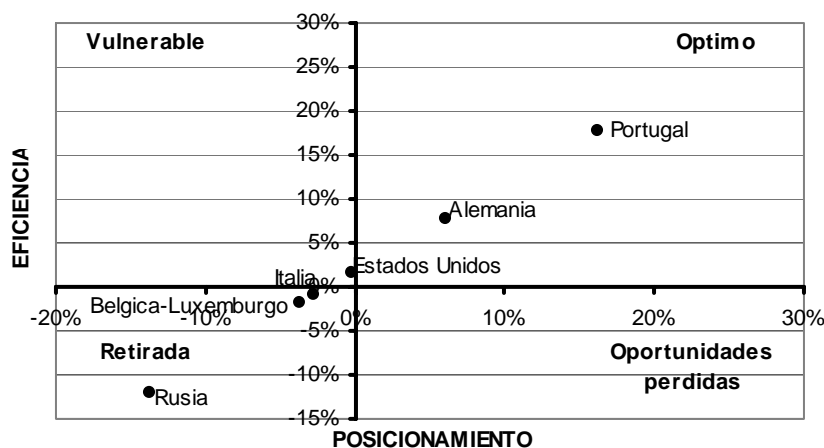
Vulnerable

Optimo

30%
25%
20%
15%
10%
5%
0%
-5%
-10%
-15%

EFICIENCIA

Portugal
Alemania
Estados Unidos
Italia
Belgica-Luxemburgo
Rusia

-20%
-10%
0%
10%
20%
30%

Retirada

Oportunidades perdidas

POSICIONAMIENTO